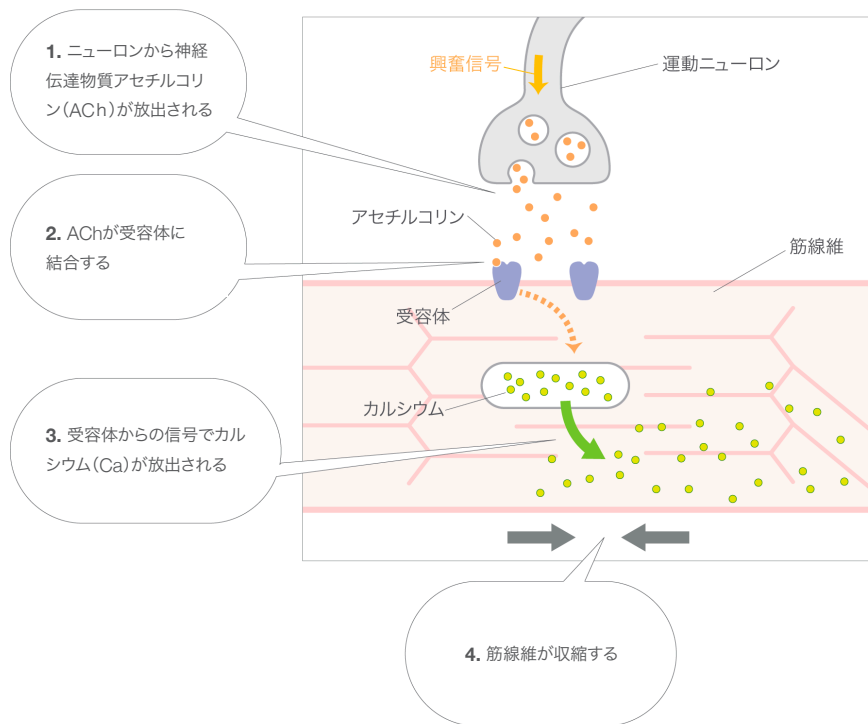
1. ニューロンから神経伝達物質アセチルコリン(ACh)が放出される

興奮信号

運動ニューロン

2. AChが受容体に結合する

アセチルコリン

筋線維

受容体

カルシウム

3. 受容体からの信号でカルシウム(Ca)が放出される

4. 筋線維が収縮する